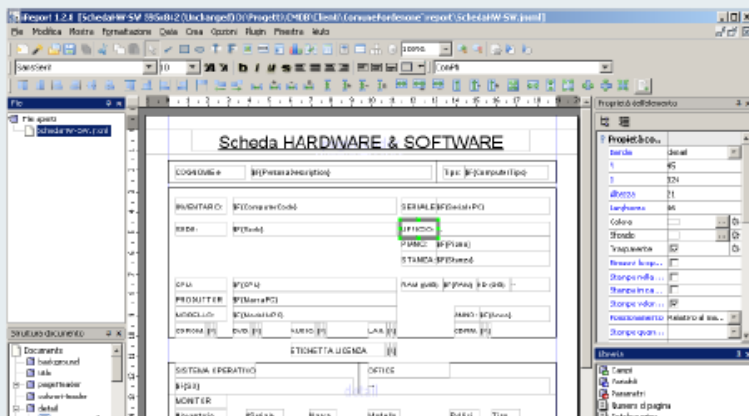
iReport 1.2.4 [SchedaHW-SW (595x842) (Unchanged)] D:\Progetti\CMDB\Client\ComuneTordenone\report\SchedaHW-SW.jrxml

File Modifica Mostra Formattazione Dati Crea Opzioni Plugin Finestra Aiuto

100%

SansSerif 10 ComPtt

File

File aperti
SchedaHW-SW.jrxml

Struttura documento
Documento
background
title
pageHeader
columnHeader
detail

Scheda HARDWARE & SOFTWARE

COGNOME e $F{PersonaDescription} Tipo: $F{ComputerTipo}

INVENTARIO: $F{ComputerCode} SERIALE $F{SerialePC}

SEDE: $F{Sede} UFFICIO:

PIANO: $F{Piano}

STANZA $F{Stanza}

CPU: $F{CPU} RAM (MB): $F{RAM} HD (GB):

PRODUTTORE $F{MarcaPC}

MODELLO: $F{ModelloPC} ANNO: $F{Anno}

CDROM: $F{ DVD: $F{ AUDIO: $F{ LAN: $F{ CDRW: $F{

ETICHETTA LICENZA $F{

SISTEMA OPERATIVO OFFICE

$F{SO}

MONITOR

Proprietà dell'elemento

Proprietà co...
Bordo Ovest
x 45
y 124
Altezza 21
Larghezza 96
Colore
Sfondo
Trasparente
Rimuovi linea...
Stampa nella ...
Stampa in ca...
Stampa valori ...
Posizionamento Relativo al ma...
Stampa quan...

Libreria
Campi
Variabili
Parametri
Numero di pagina